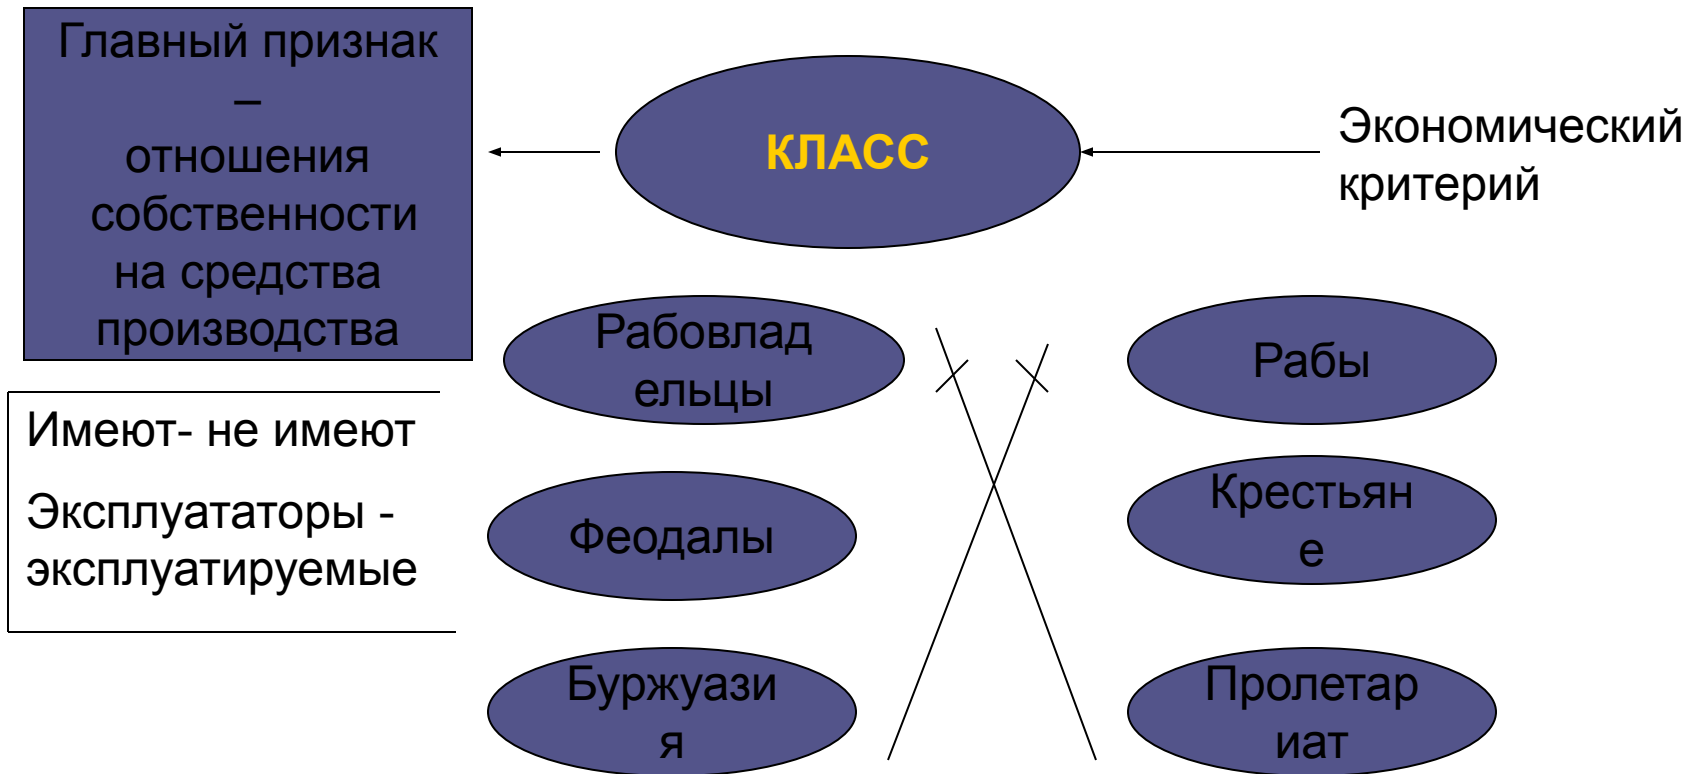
Главный признак – отношения собственности на средства производства

КЛАСС

Экономический критерий

Имеют- не имеют

Эксплуататоры - эксплуатируемые

Рабовлад ельцы

Рабы

Феодалы

Крестьян е

Буржуази я

Пролетар иат